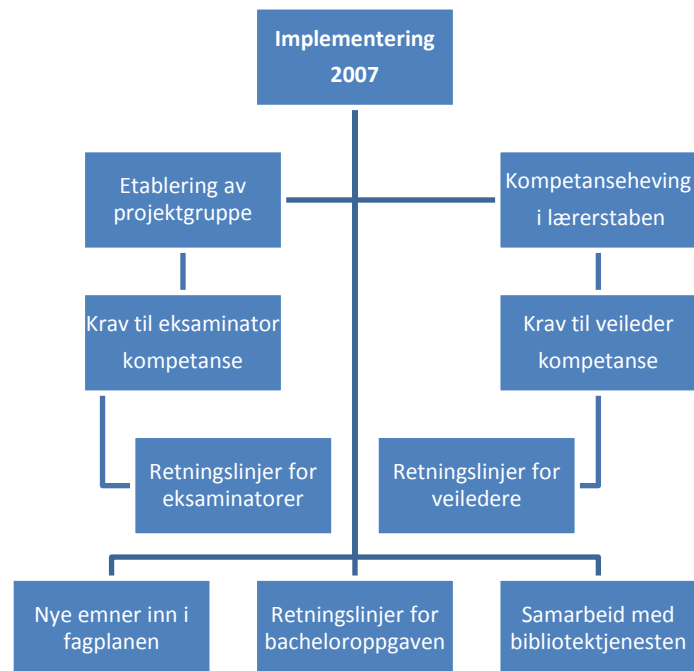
Implementering 2007

Etablering av projektgruppe

Kompetanseheving i lærerstaben

Krav til eksaminator kompetanse

Krav til veileder kompetanse

Retningslinjer for eksaminatorer

Retningslinjer for veiledere

Nye emner inn i fagplanen

Retningslinjer for bacheloroppgaven

Samarbeid med bibliotektjenesten